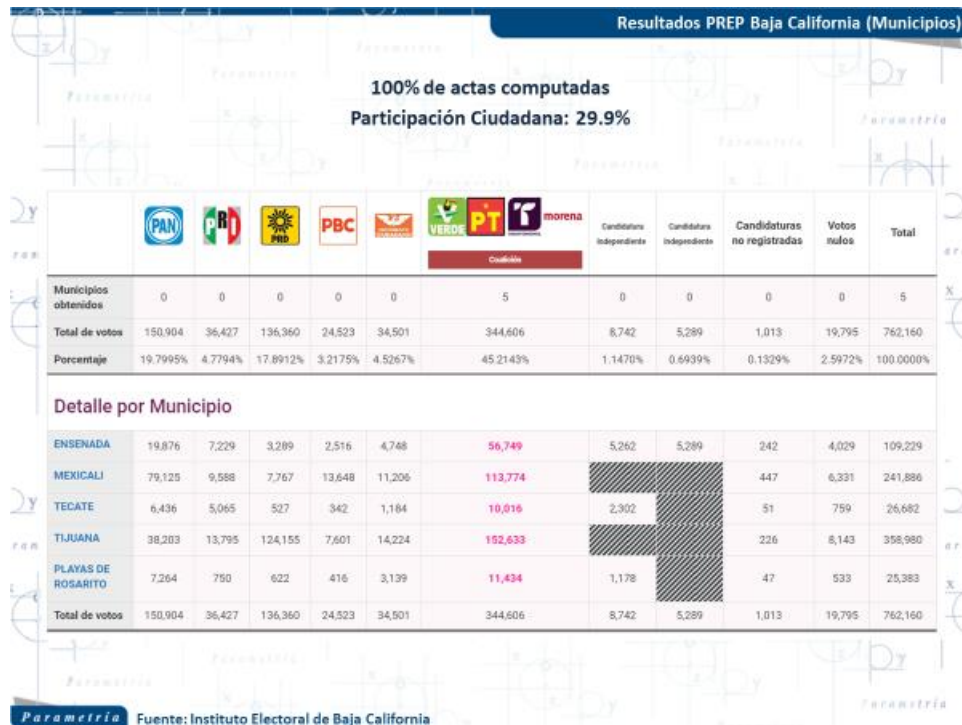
Resultados PREP Baja California (Municipios)

100% de actas computadas
Participación Ciudadana: 29.9%

| | PAN | PRI | PRD | PBC | MOVIMIENTO CIUDADANO | VERDE PT morena Coalición | Candidatura Independiente | Candidatura Independiente | Candidaturas no registradas | Votos nulos | Total |
|---|---|---|---|---|---|---|---|---|---|---|---|
| Municipios obtenidos | 0 | 0 | 0 | 0 | 0 | 5 | 0 | 0 | 0 | 0 | 5 |
| Total de votos | 150,904 | 36,427 | 136,360 | 24,523 | 34,501 | 344,606 | 8,742 | 5,289 | 1,013 | 19,795 | 762,160 |
| Porcentaje | 19.7995% | 4.7794% | 17.8912% | 3.2175% | 4.5267% | 45.2143% | 1.1470% | 0.6939% | 0.1329% | 2.5972% | 100.0000% |

Detalle por Municipio

| | | | | | | | | | | | |
|---|---|---|---|---|---|---|---|---|---|---|---|
| ENSENADA | 19,876 | 7,229 | 3,289 | 2,516 | 4,748 | 56,749 | 5,262 | 5,289 | 242 | 4,029 | 109,229 |
| MEXICALI | 79,125 | 9,588 | 7,767 | 13,648 | 11,206 | 113,774 | | | 447 | 6,331 | 241,886 |
| TECATE | 6,436 | 5,065 | 527 | 342 | 1,184 | 10,016 | 2,302 | | 51 | 759 | 26,682 |
| TIJUANA | 38,203 | 13,795 | 124,155 | 7,601 | 14,224 | 152,633 | | | 226 | 8,143 | 358,980 |
| PLAYAS DE ROSARITO | 7,264 | 750 | 622 | 416 | 3,139 | 11,434 | 1,178 | | 47 | 533 | 25,383 |
| Total de votos | 150,904 | 36,427 | 136,360 | 24,523 | 34,501 | 344,606 | 8,742 | 5,289 | 1,013 | 19,795 | 762,160 |

Parametría Fuente: Instituto Electoral de Baja California